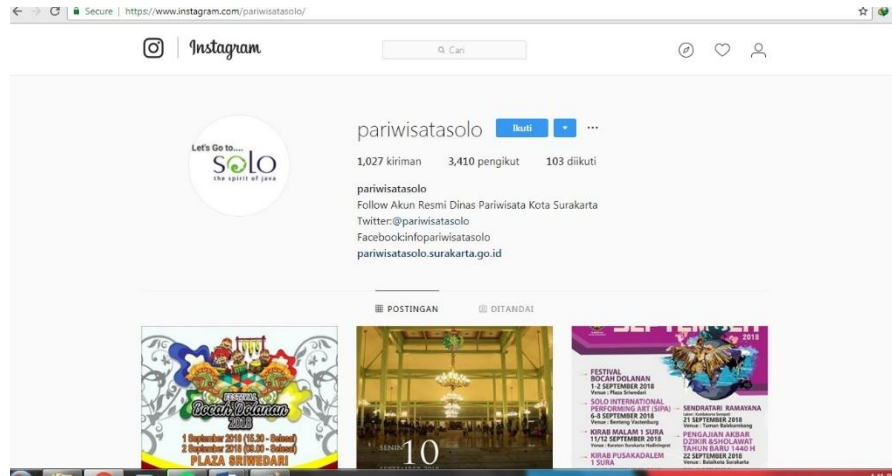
Secure | https://www.instagram.com/pariwisatasolo/

Instagram

Cari

Let's Go to....
SOLO
the spirit of java

pariwisatasolo Ikuti ...

1,027 kiriman 3,410 pengikut 103 diikuti

pariwisatasolo
Follow Akun Resmi Dinas Pariwisata Kota Surakarta
Twitter:@pariwisatasolo
Facebook:infopariwisatasolo
pariwisatasolo.surakarta.go.id

POSTINGAN DITANDAI

FESTIVAL
Bocah Dolanan
2018
1 September 2018 (15.30 - Selesai)
2 September 2018 (08.00 - Selesai)
PLAZA SRIWEDARI

SENIN
10

SEPTEMBER
FESTIVAL BOCAH DOLANAN
1-2 SEPTEMBER 2018
Venue : Plaza Sriwedari
SOLO INTERNATIONAL PERFORMING ART (SIPA)
6-8 SEPTEMBER 2018
Venue : Benteng Vastenburg
KIRAB MALAM 1 SURA
11/12 SEPTEMBER 2018
Venue : Keraton Surakarta Hadiningrat
KIRAB PUSAKADALEM 1 SURA
SENDRATARI RAMAYANA
21 SEPTEMBER 2018
Venue : Taman Balekambang
PENGAJIAN AKBAR DZIKIR &SHOLAWAT TAHUN BARU 1440 H
22 SEPTEMBER 2018
Venue : Balaikota Surakarta